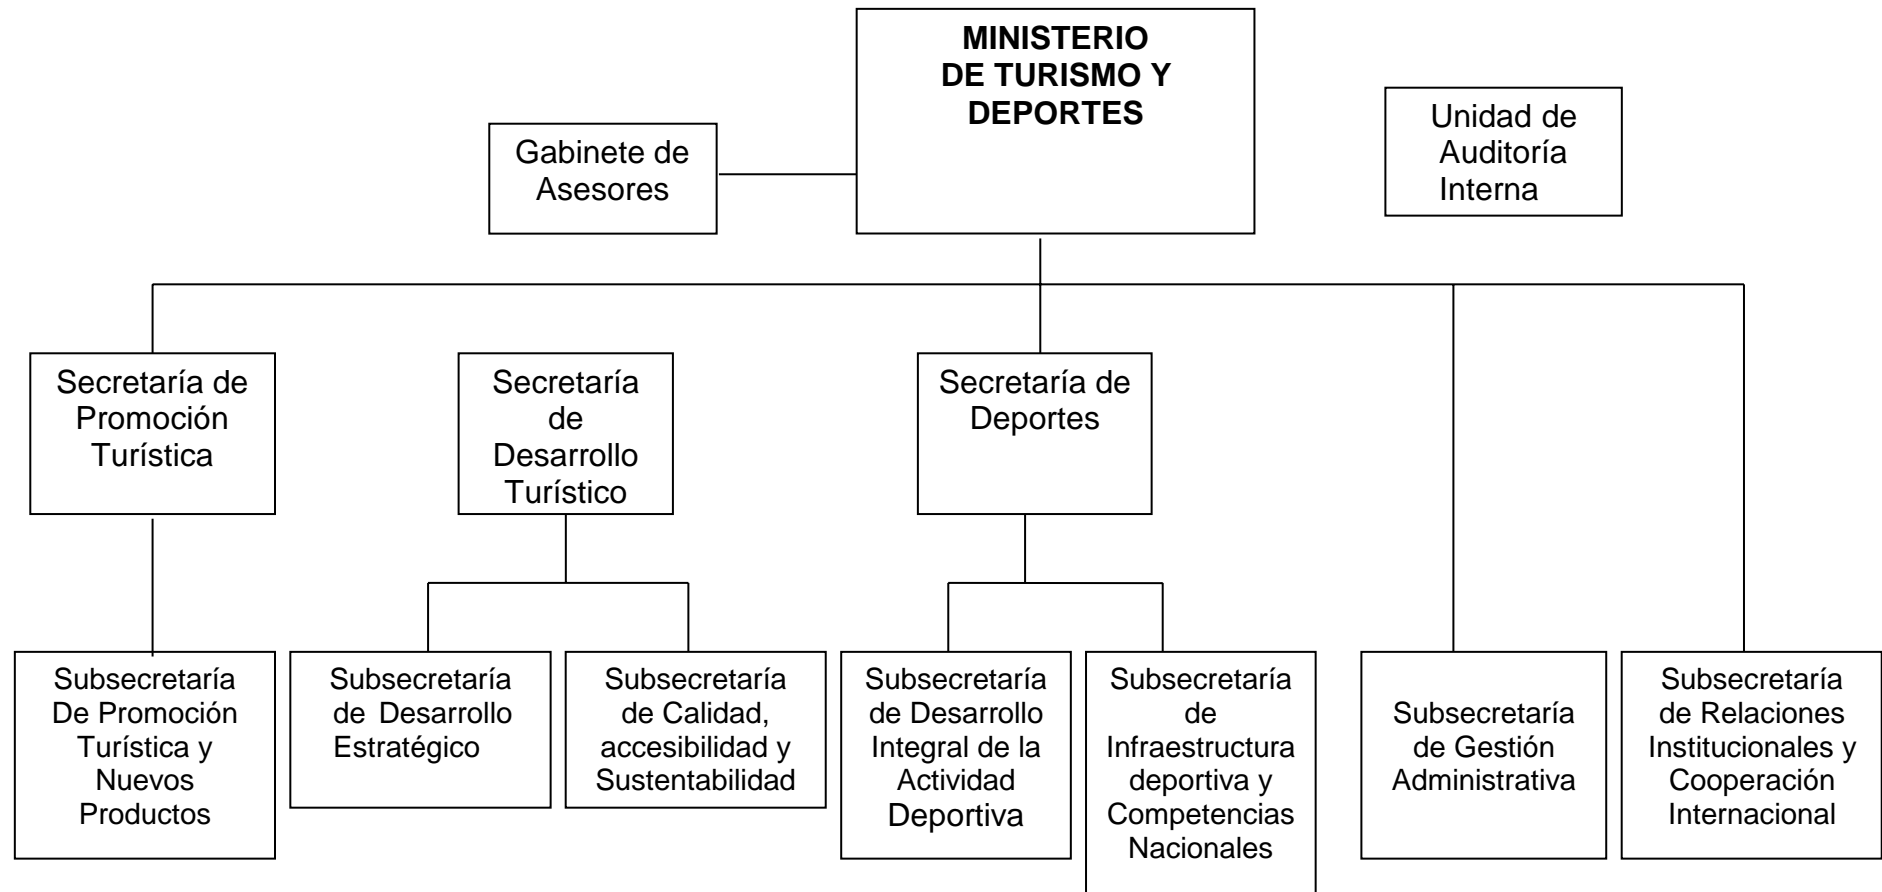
MINISTERIO DE TURISMO Y DEPORTES

Gabinete de Asesores

Unidad de Auditoría Interna

Secretaría de Promoción Turística

Secretaría de Desarrollo Turístico

Secretaría de Deportes

Subsecretaría De Promoción Turística y Nuevos Productos

Subsecretaría de Desarrollo Estratégico

Subsecretaría de Calidad, accesibilidad y Sustentabilidad

Subsecretaría de Desarrollo Integral de la Actividad Deportiva

Subsecretaría de Infraestructura deportiva y Competencias Nacionales

Subsecretaría de Gestión Administrativa

Subsecretaría de Relaciones Institucionales y Cooperación Internacional